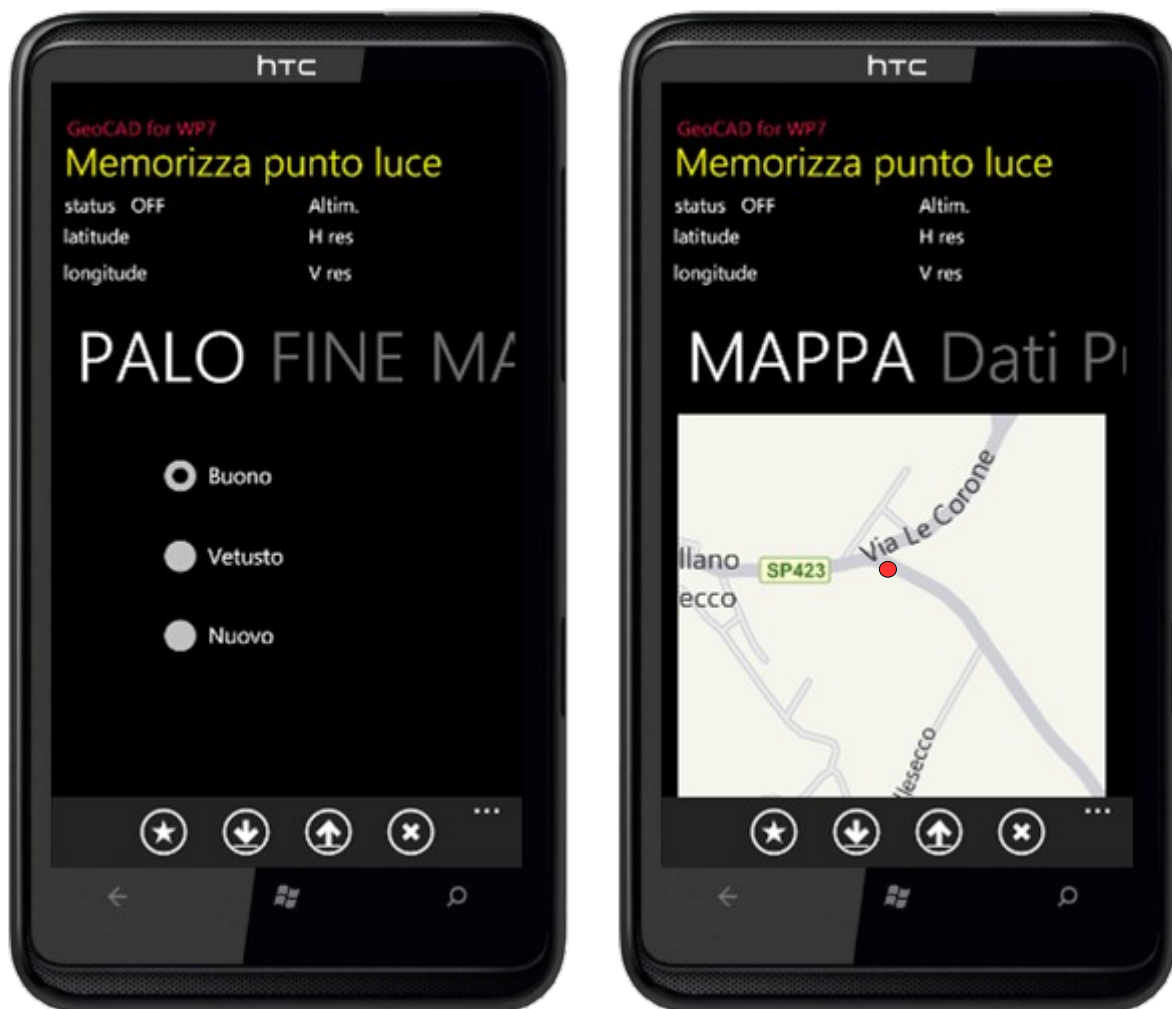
htc

GeoCAD for WP7

Memorizza punto luce

status OFF
latitude
longitude

Altim.
H res
V res

PALO FINE MA

Buono

Vetusto

Nuovo

...

htc

GeoCAD for WP7

Memorizza punto luce

status OFF
latitude
longitude

Altim.
H res
V res

MAPPA Dati P

llano
ecco

SP423

Via Le Corone

lesecco

...